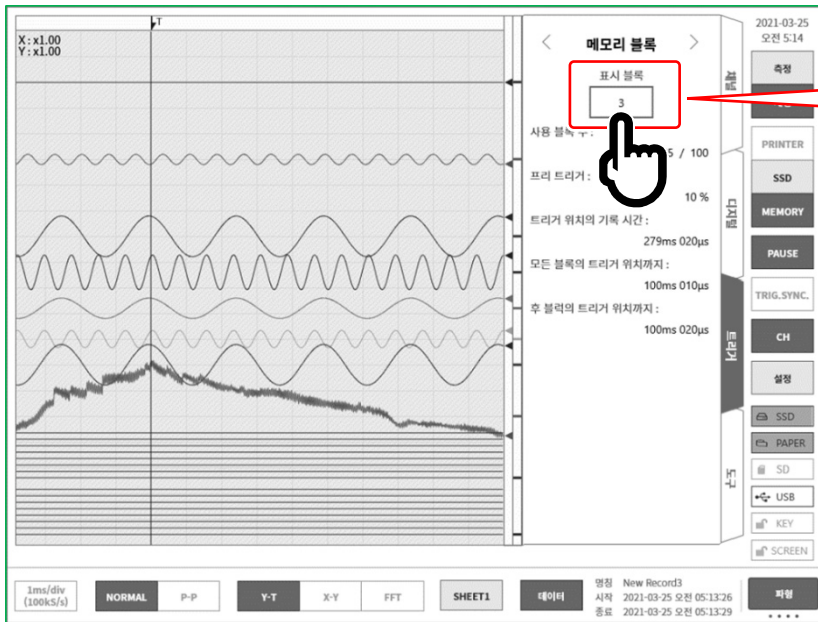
T
X: x1.00
Y: x1.00

메모리 블록
표시 블록
3
사용 블록 수 :
5 / 100
프리 트리거 :
10 %
트리거 위치의 기록 시간 :
279ms 020µs
모든 블록의 트리거 위치까지 :
100ms 010µs
후 블럭의 트리거 위치까지 :
100ms 020µs

채널
디지털
트리거
도구

2021-03-25
오전 5:14
측정
PRINTER
SSD
MEMORY
PAUSE
TRIG.SYNC.
CH
설정
SSD
PAPER
SD
USB
KEY
SCREEN

1ms/div (100kS/s)
NORMAL
P-P
Y-T
X-Y
FFT
SHEET1
데이터
명칭 New Record3
시작 2021-03-25 오전 05:13:26
종료 2021-03-25 오전 05:13:29
파형